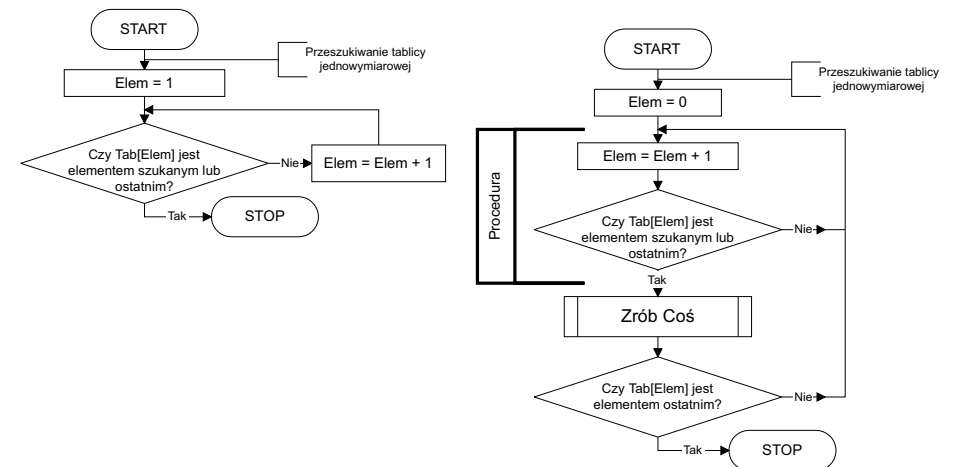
START

Przeszukiwanie tablicy jednowymiarowej

Elem = 1

Czy Tab[Elem] jest elementem szukanym lub ostatnim?

Nie

Elem = Elem + 1

Tak

STOP

START

Przeszukiwanie tablicy jednowymiarowej

Elem = 0

Procedura

Elem = Elem + 1

Czy Tab[Elem] jest elementem szukanym lub ostatnim?

Nie

Tak

Zrób Coś

Czy Tab[Elem] jest elementem ostatnim?

Nie

Tak

STOP